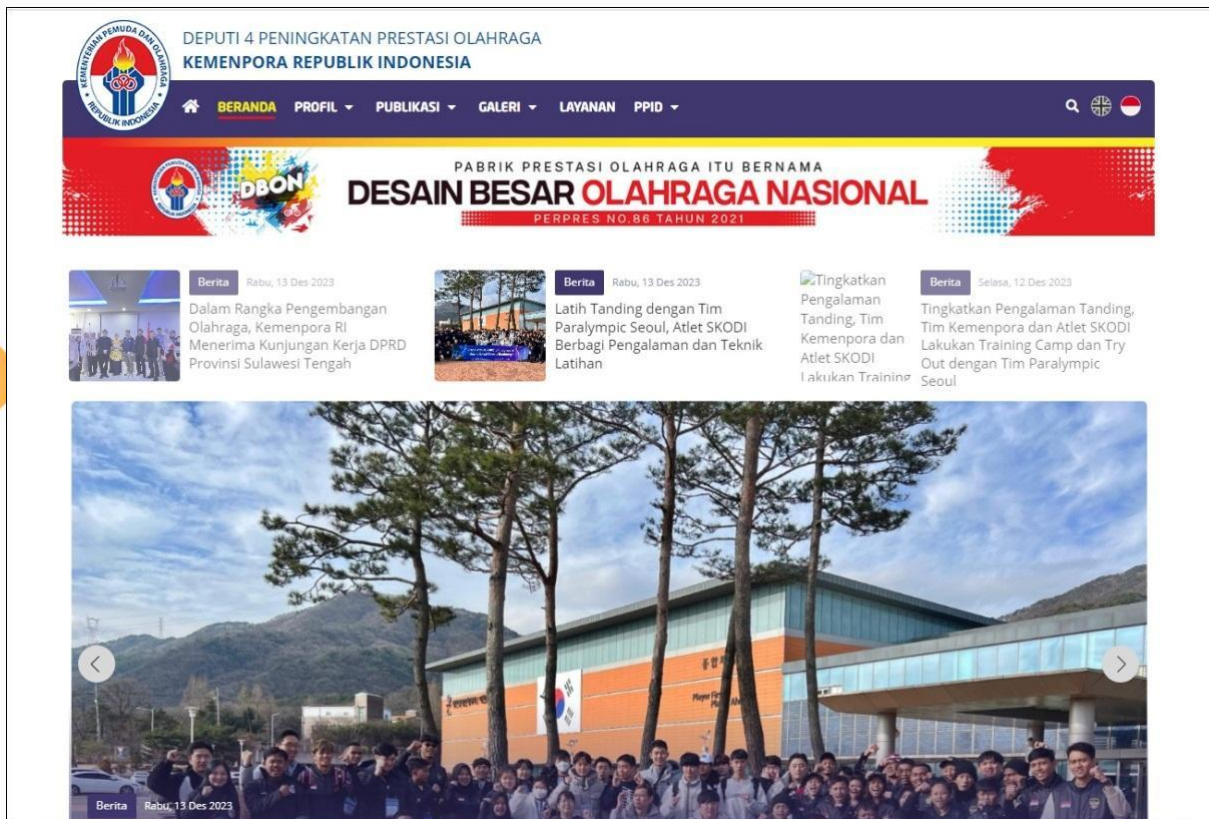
KEMENTERIAN PEMUDA DAN OLAHRAGA REPUBLIK INDONESIA

DEPUTI 4 PENINGKATAN PRESTASI OLAHRAGA
KEMENPORA REPUBLIK INDONESIA

BERANDA PROFIL PUBLIKASI GALERI LAYANAN PPID

DBON
PABRIK PRESTASI OLAHRAGA ITU BERNAMA
DESAIN BESAR OLAHRAGA NASIONAL
PERPRES NO.86 TAHUN 2021

Berita Rabu, 13 Des 2023
Dalam Rangka Pengembangan Olahraga, Kemenpora RI Menerima Kunjungan Kerja DPRD Provinsi Sulawesi Tengah

Berita Rabu, 13 Des 2023
Latih Tanding dengan Tim Paralympic Seoul, Atlet SKODI Berbagi Pengalaman dan Teknik Latihan

Tingkatkan Pengalaman Tanding, Tim Kemenpora dan Atlet SKODI Lakukan Training

Berita Selasa, 12 Des 2023
Tingkatkan Pengalaman Tanding, Tim Kemenpora dan Atlet SKODI Lakukan Training Camp dan Try Out dengan Tim Paralympic Seoul

Berita Rabu, 13 Des 2023